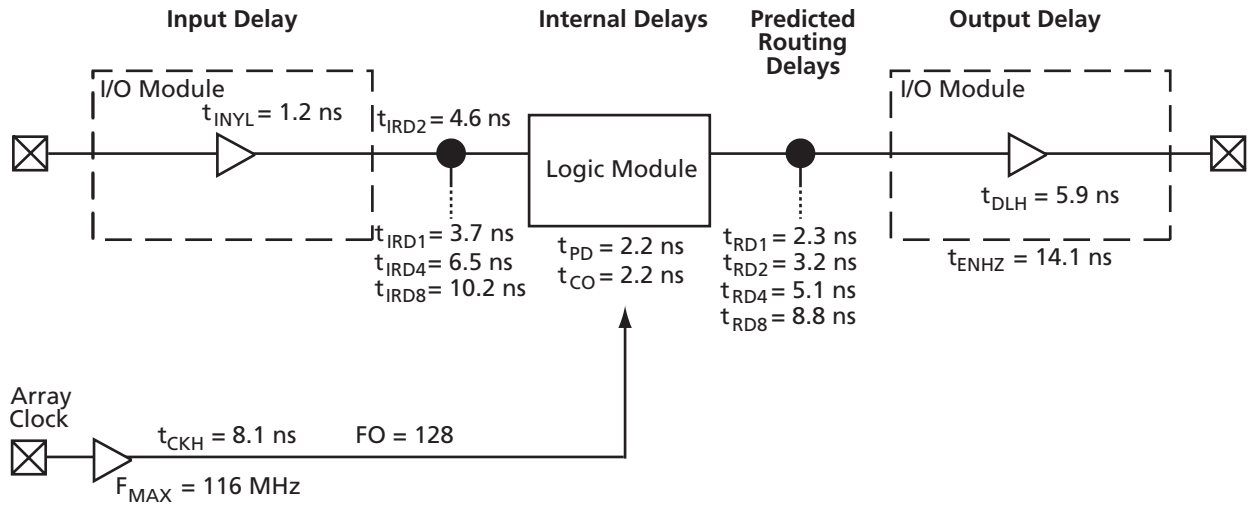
Input Delay

Internal Delays

Predicted Routing Delays

Output Delay

I/O Module

$t_{INYL}$ = 1.2 ns

$t_{IRD2}$ = 4.6 ns

Logic Module

I/O Module

$t_{DLH}$ = 5.9 ns

$t_{IRD1}$ = 3.7 ns
$t_{IRD4}$ = 6.5 ns
$t_{IRD8}$ = 10.2 ns

$t_{PD}$ = 2.2 ns
$t_{CO}$ = 2.2 ns

$t_{RD1}$ = 2.3 ns
$t_{RD2}$ = 3.2 ns
$t_{RD4}$ = 5.1 ns
$t_{RD8}$ = 8.8 ns

$t_{ENHZ}$ = 14.1 ns

Array Clock

$t_{CKH}$ = 8.1 ns

FO = 128

$F_{MAX}$ = 116 MHz